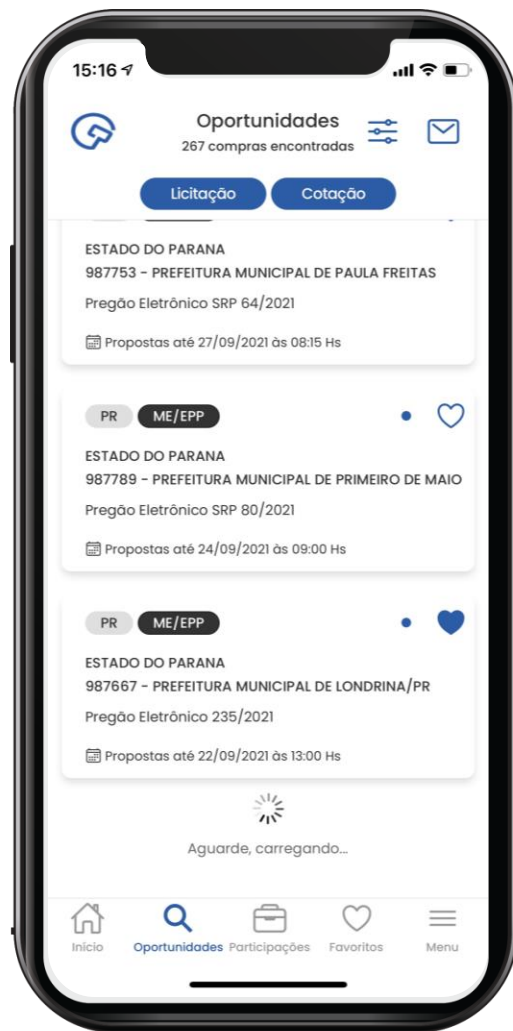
15:16

Oportunidades
267 compras encontradas

Licitação
Cotação

ESTADO DO PARANA
987753 - PREFEITURA MUNICIPAL DE PAULA FREITAS
Pregão Eletrônico SRP 64/2021
Propostas até 27/09/2021 às 08:15 Hs

PR
ME/EPP
ESTADO DO PARANA
987789 - PREFEITURA MUNICIPAL DE PRIMEIRO DE MAIO
Pregão Eletrônico SRP 80/2021
Propostas até 24/09/2021 às 09:00 Hs

PR
ME/EPP
ESTADO DO PARANA
987667 - PREFEITURA MUNICIPAL DE LONDRINA/PR
Pregão Eletrônico 235/2021
Propostas até 22/09/2021 às 13:00 Hs

Aguarde, carregando...

Início
Oportunidades
Participações
Favoritos
Menu